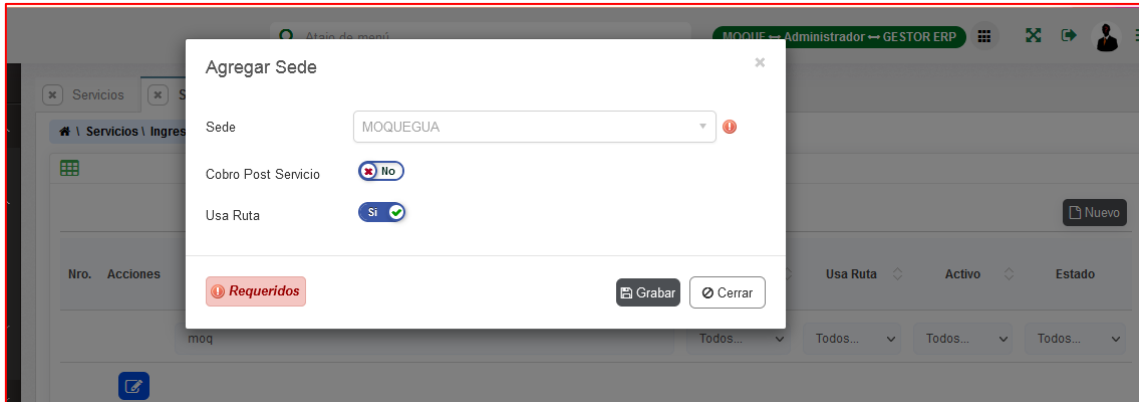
Atajo de menú

MOQUE ↔ Administrador ↔ GESTOR ERP

Servicios

Servicios \ Ingres

Agregar Sede

×

Sede

MOQUEGUA

Cobro Post Servicio

No

Usa Ruta

Si

Requeridos

Grabar

Cerrar

Nuevo

Nro.

Acciones

Usa Ruta

Activo

Estado

moq

Todos...

Todos...

Todos...

Todos...